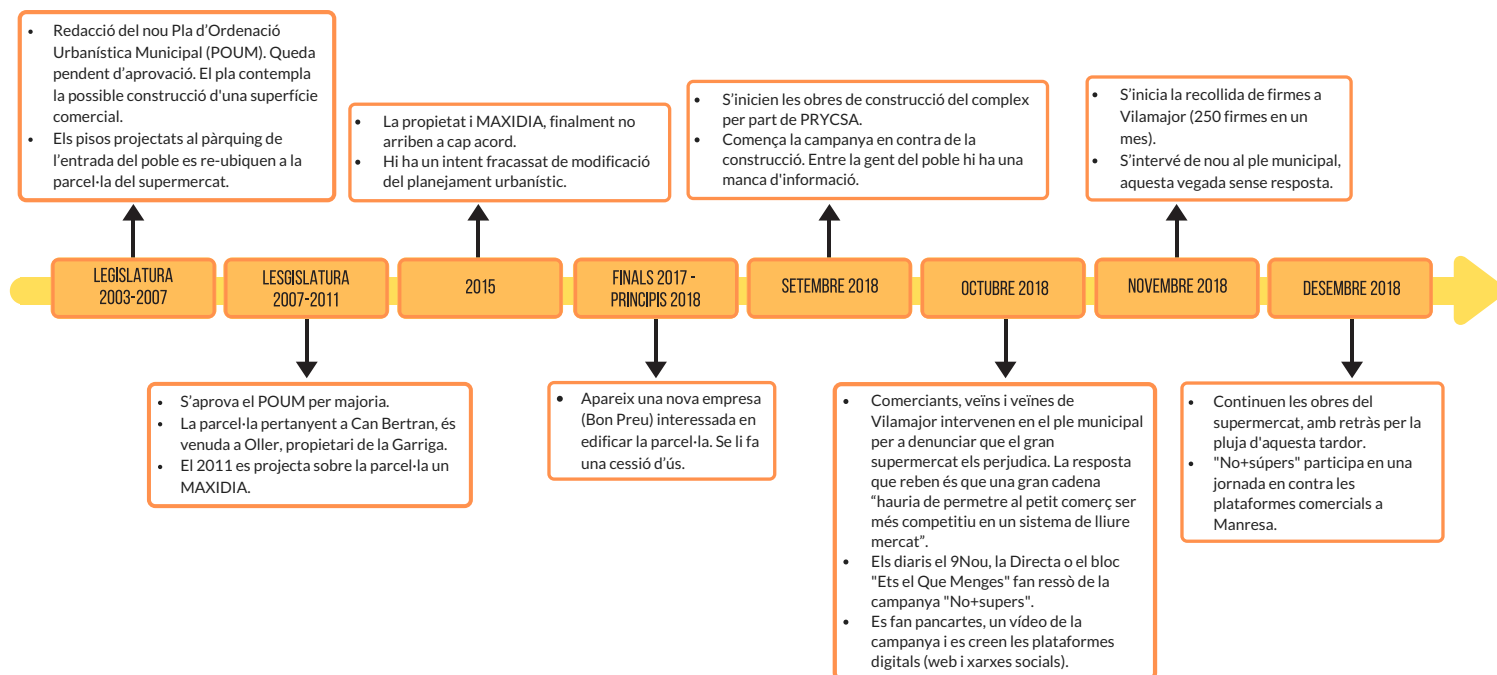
• Redacció del nou Pla d'Ordenació Urbanística Municipal (POUM). Queda pendent d'aprovació. El pla contempla la possible construcció d'una superfície comercial.
• Els pisos projectats al pàrquing de l'entrada del poble es re-ubiquen a la parcel·la del supermercat.

• La propietat i MAXIDIA, finalment no arriben a cap acord.
• Hi ha un intent fracassat de modificació del planejament urbanístic.

• S'inicien les obres de construcció del complex per part de PRYCSA.
• Comença la campanya en contra de la construcció. Entre la gent del poble hi ha una manca d'informació.

• S'inicia la recollida de firmes a Vilamajor (250 firmes en un mes).
• S'intervé de nou al ple municipal, aquesta vegada sense resposta.

LEGISLATURA 2003-2007

LESGISLATURA 2007-2011

2015

FINALS 2017 - PRINCIPIS 2018

SETEMBRE 2018

OCTUBRE 2018

NOVEMBRE 2018

DESEMBRE 2018

• S'aprova el POUM per majoria.
• La parcel·la pertanyent a Can Bertran, és venuda a Oller, propietari de la Garriga.
• El 2011 es projecta sobre la parcel·la un MAXIDIA.

• Apareix una nova empresa (Bon Preu) interessada en edificar la parcel·la. Se li fa una cessió d'ús.

• Comerciants, veïns i veïnes de Vilamajor intervenen en el ple municipal per a denunciar que el gran supermercat els perjudica. La resposta que reben és que una gran cadena "hauria de permetre al petit comerç ser més competitiu en un sistema de lliure mercat".
• Els diaris el 9Nou, la Directa o el bloc "Ets el Que Menges" fan ressò de la campanya "No+supers".
• Es fan pancartes, un vídeo de la campanya i es creen les plataformes digitals (web i xarxes socials).

• Continuen les obres del supermercat, amb retràs per la pluja d'aquesta tardor.
• "No+súpers" participa en una jornada en contra les plataformes comercials a Manresa.